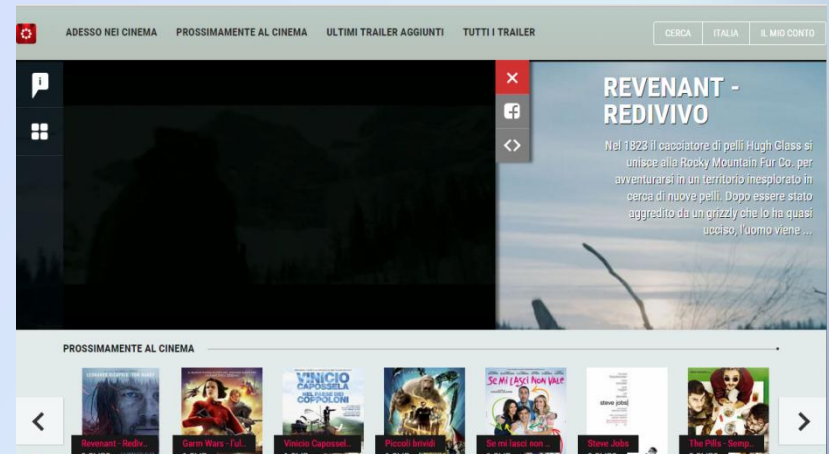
ADESSO NEI CINEMA PROSSIMAMENTE AL CINEMA ULTIMI TRAILER AGGIUNTI TUTTI I TRAILER

CERCA ITALIA IL MIO CONTO

REVENANT - REDIVIVO

Nel 1823 il cacciatore di pelli Hugh Glass si unisce alla Rocky Mountain Fur Co. per avventurarsi in un territorio inesplorato in cerca di nuove pelli. Dopo essere stato aggredito da un grizzly che lo ha quasi ucciso, l'uomo viene ...

PROSSIMAMENTE AL CINEMA

VINICIO CAPOSSELA NEL PAESE DEI COPPOLONI

SE MI LASCI NON VALE

steve jobs

Revenant - Rediv...

Garm Wars - Ful...

Vinicio Capossel...

Piccoli brividi

Se mi lasci non ...

Steve Jobs

The Pills - Semp...